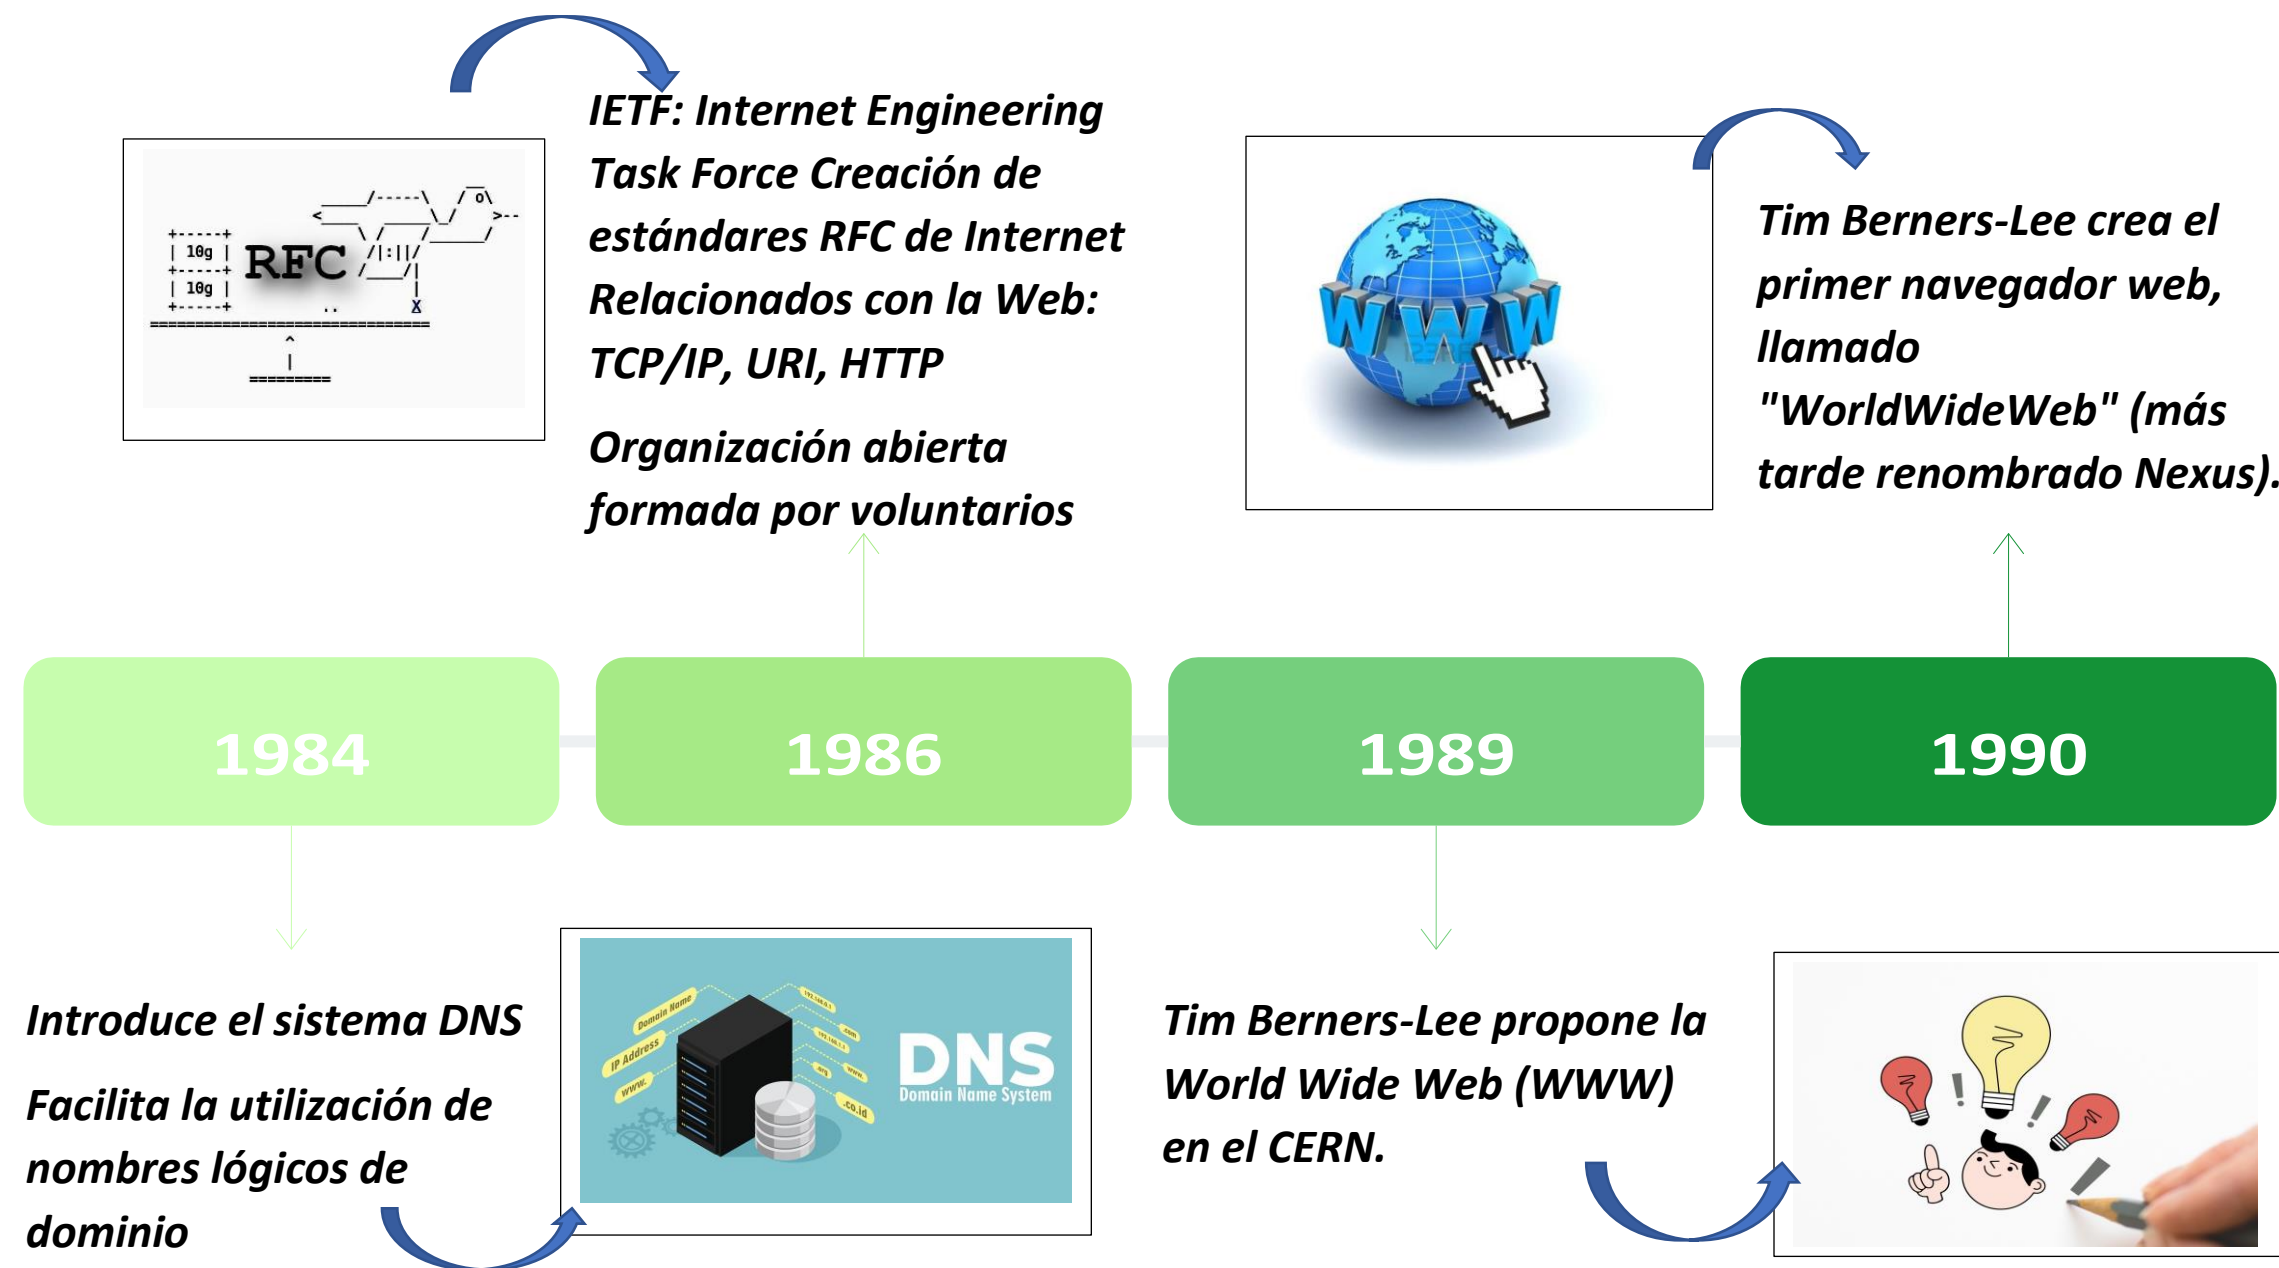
IETF: Internet Engineering Task Force Creación de estándares RFC de Internet Relacionados con la Web: TCP/IP, URI, HTTP

Organización abierta formada por voluntarios

RFC

10g

10g

WWW

Tim Berners-Lee crea el primer navegador web, llamado "WorldWideWeb" (más tarde renombrado Nexus).

1984

1986

1989

1990

Introduce el sistema DNS

Facilita la utilización de nombres lógicos de dominio

Domain Name

IP Address

www.

.com

.org

.co.id

DNS
Domain Name System

Tim Berners-Lee propone la World Wide Web (WWW) en el CERN.